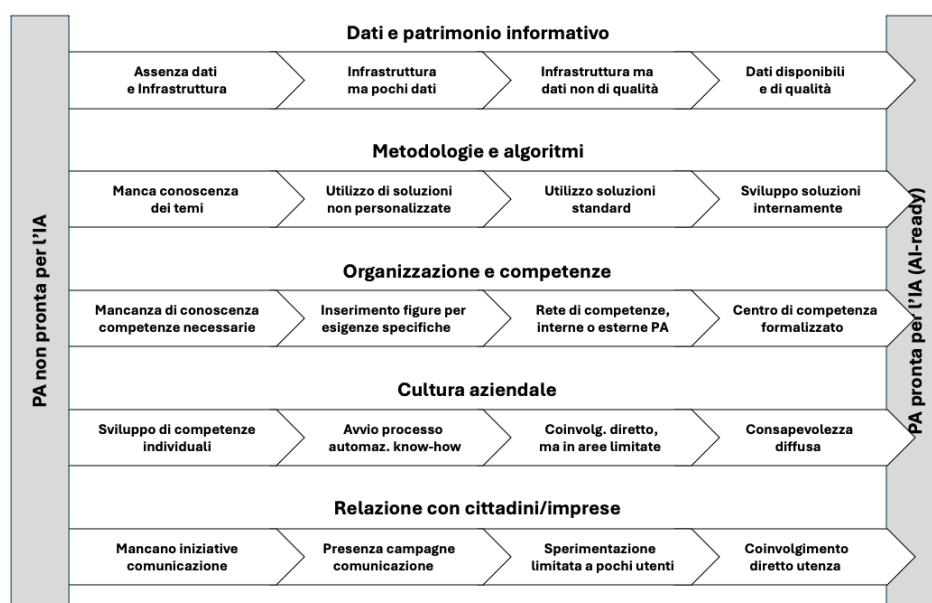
PA non pronta per l'IA

Dati e patrimonio informativo

Assenza dati e Infrastruttura

Infrastruttura ma pochi dati

Infrastruttura ma dati non di qualità

Dati disponibili e di qualità

Metodologie e algoritmi

Manca conoscenza dei temi

Utilizzo di soluzioni non personalizzate

Utilizzo soluzioni standard

Sviluppo soluzioni internamente

Organizzazione e competenze

Mancanza di conoscenza competenze necessarie

Inserimento figure per esigenze specifiche

Rete di competenze, interne o esterne PA

Centro di competenza formalizzato

Cultura aziendale

Sviluppo di competenze individuali

Avvio processo automaz. know-how

Coinvolg. diretto, ma in aree limitate

Consapevolezza diffusa

Relazione con cittadini/imprese

Mancano iniziative comunicazione

Presenza campagne comunicazione

Sperimentazione limitata a pochi utenti

Coinvolgimento diretto utenza

PA pronta per l'IA (AI-ready)